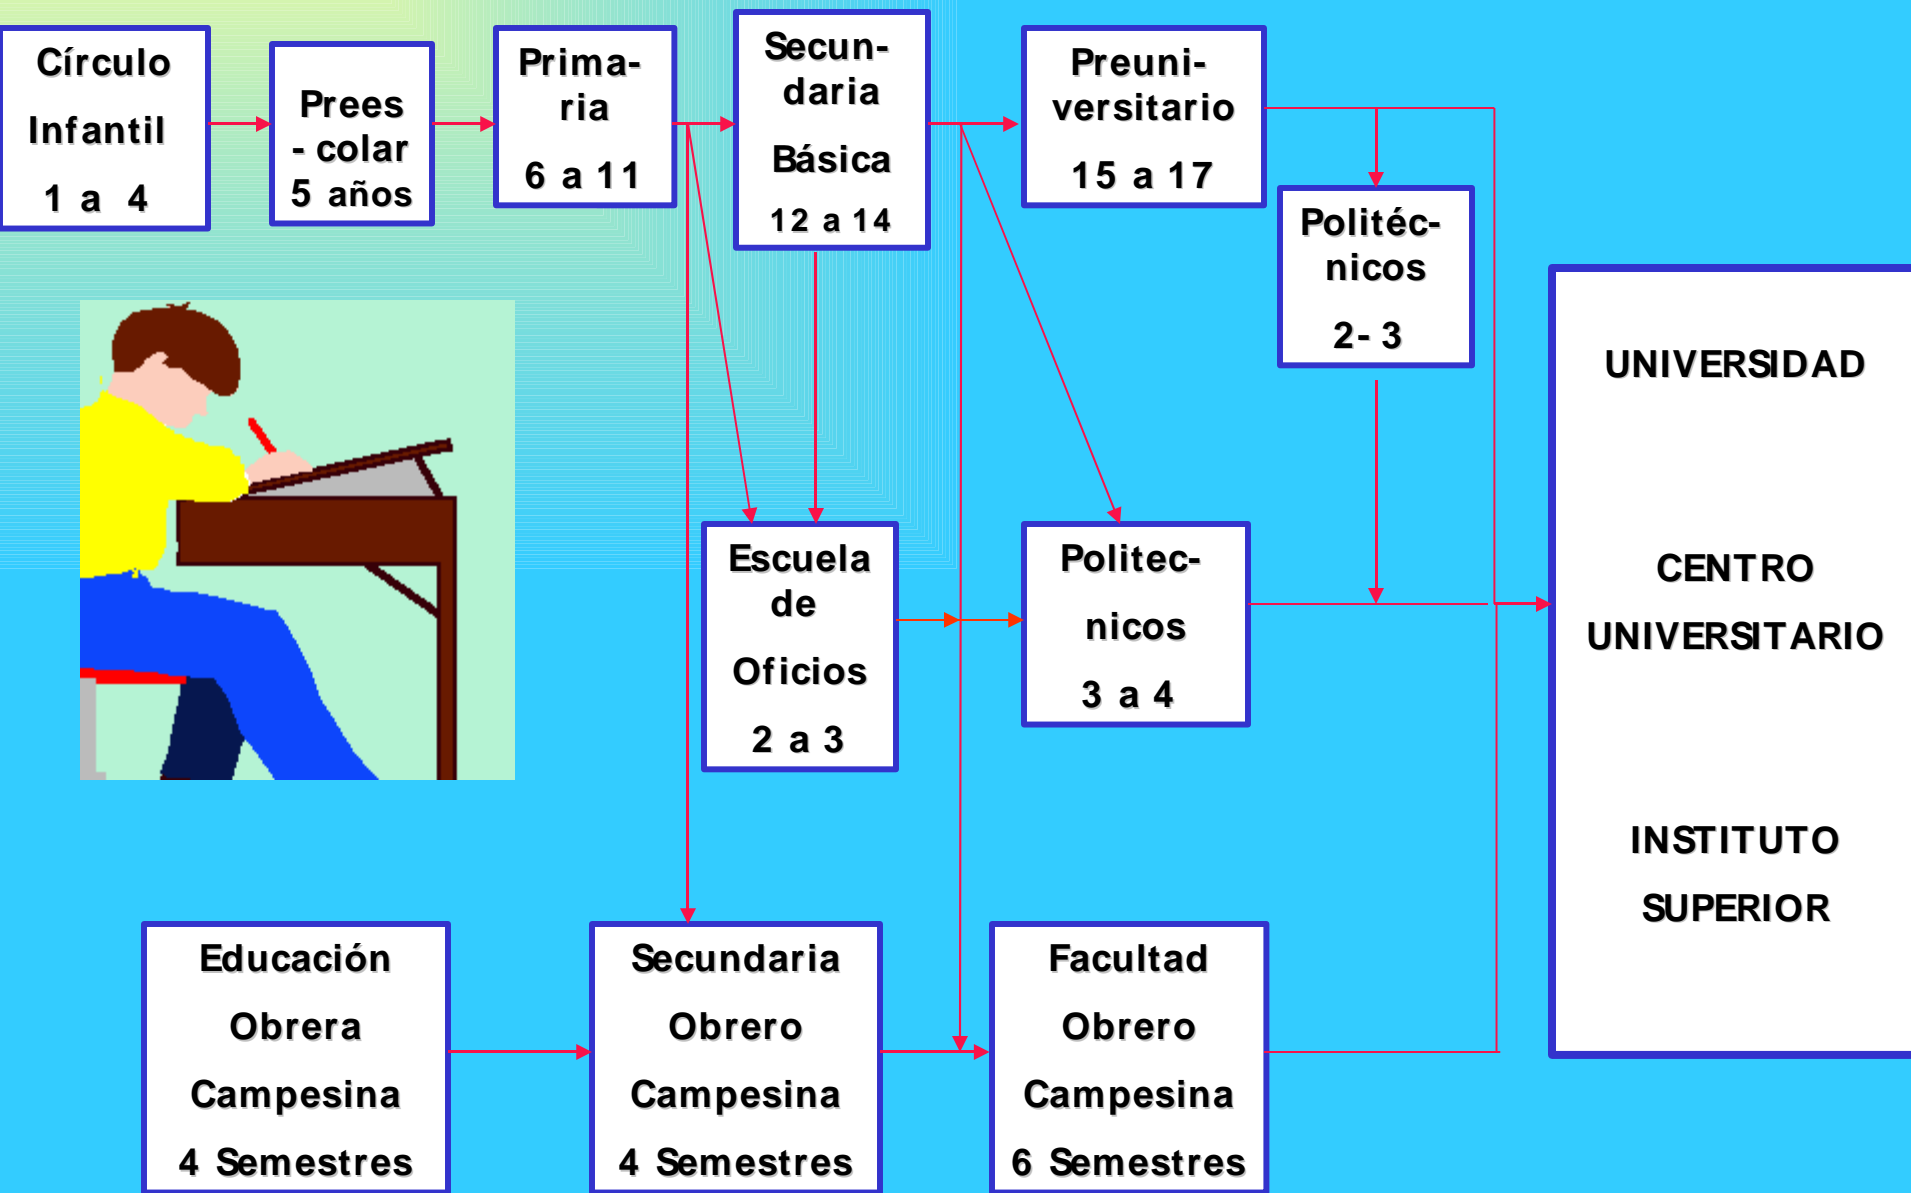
Círculo Infantil 1 a 4

Preescolar 5 años

Primaria 6 a 11

Secundaria Básica 12 a 14

Preuniversitario 15 a 17

Politécnicos 2- 3

UNIVERSIDAD

CENTRO UNIVERSITARIO

INSTITUTO SUPERIOR

Escuela de Oficios 2 a 3

Politecnicos 3 a 4

Educación Obrera Campesina 4 Semestres

Secundaria Obrero Campesina 4 Semestres

Facultad Obrero Campesina 6 Semestres